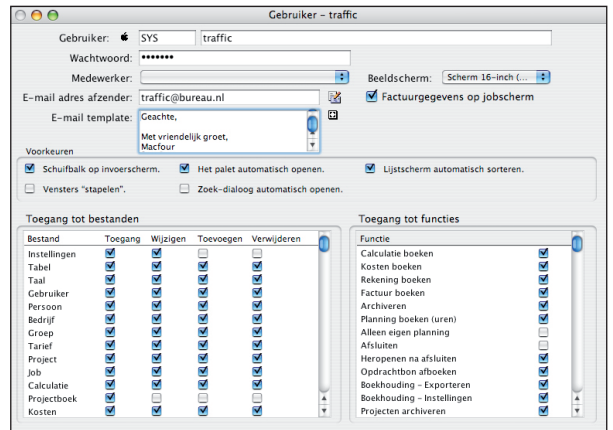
Gebruiker – traffic

Gebruiker: SYS traffic

Wachtwoord: •••••••

Medewerker:

Beeldscherm: Scherm 16-inch (...

E-mail adres afzender: traffic@bureau.nl

Factuurgegevens op jobscherm

E-mail template: Geachte,

Met vriendelijk groet,
Macfour

Voorkeuren

Schuifbalk op invoerscherm.

Het palet automatisch openen.

Lijstscherm automatisch sorteren.

Vensters "stapelen".

Zoek-dialoog automatisch openen.

Toegang tot bestanden

| Bestand | Toegang | Wijzigen | Toevoegen | Verwijderen |
|---|---|---|---|---|
| Instellingen | | | | |
| Tabel | | | | |
| Taal | | | | |
| Gebruiker | | | | |
| Persoon | | | | |
| Bedrijf | | | | |
| Groep | | | | |
| Tarief | | | | |
| Project | | | | |
| Job | | | | |
| Calculatie | | | | |
| Projectboek | | | | |
| Kosten | | | | |

Toegang tot functies

| Functie | |
|---|---|
| Calculatie boeken | |
| Kosten boeken | |
| Rekening boeken | |
| Factuur boeken | |
| Archiveren | |
| Planning boeken (uren) | |
| Alleen eigen planning | |
| Afsluiten | |
| Heropenen na afsluiten | |
| Opdrachtbon afboeken | |
| Boekhouding - Exporteren | |
| Boekhouding - Instellingen | |
| Projecten archiveren | |